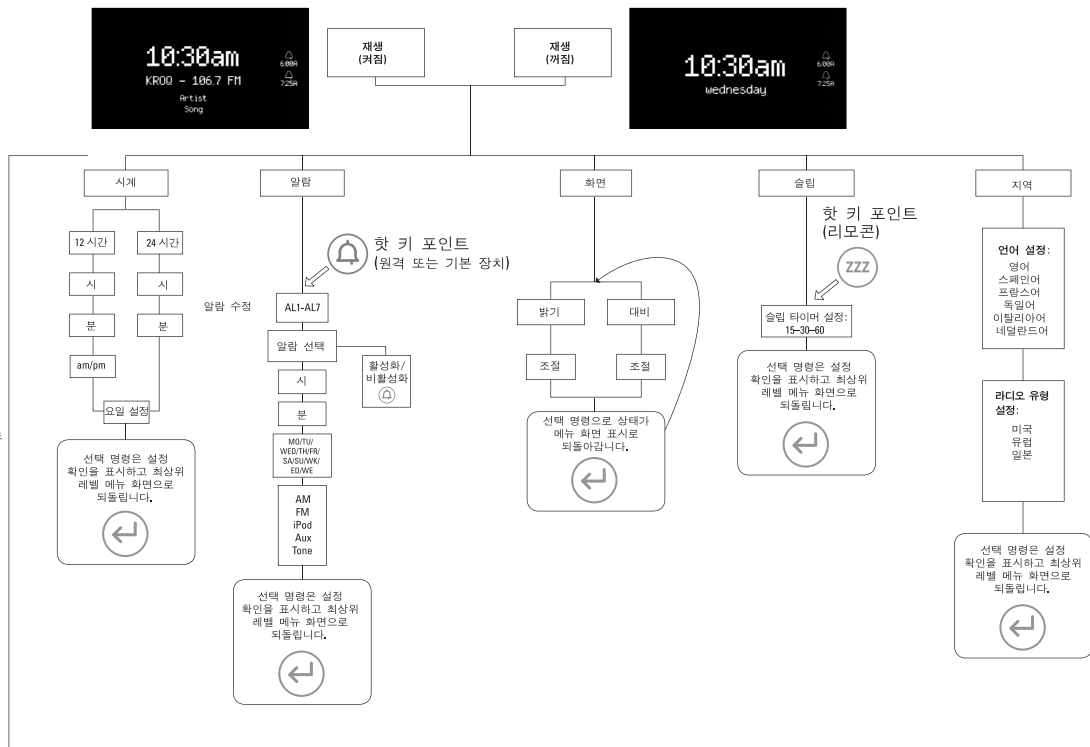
10:30am
KROQ - 106.7 FM
Artist
Song
6:00A
7:25A

재생
(켜짐)

재생
(꺼짐)

10:30am
wednesday
6:00A
7:25A

시계

12 시간
시
분
am/pm

24 시간
시
분

요일 설정

선택 명령은 설정 확인을 표시하고 최상위 레벨 메뉴 화면으로 되돌립니다.

알람

핫 키 포인트
(원격 또는 기본 장치)

알람 수정

AL1-AL7

알람 선택

활성화/
비활성화

시
분

MO/TU/WED/TH/FR/SA/SU/WK/ED/WE

AM
FM
iPod
Aux
Tone

선택 명령은 설정 확인을 표시하고 최상위 레벨 메뉴 화면으로 되돌립니다.

화면

밝기
조절

대비
조절

선택 명령으로 상태가 메뉴 화면 표시로 되돌아갑니다.

슬립

핫 키 포인트
(리모콘)

ZZZ

슬립 타이머 설정:
15-30-60

선택 명령은 설정 확인을 표시하고 최상위 레벨 메뉴 화면으로 되돌립니다.

지역

언어 설정:
영어
스페인어
프랑스어
독일어
이탈리아어
네덜란드어

라디오 유형 설정:
미국
유럽
일본

선택 명령은 설정 확인을 표시하고 최상위 레벨 메뉴 화면으로 되돌립니다.